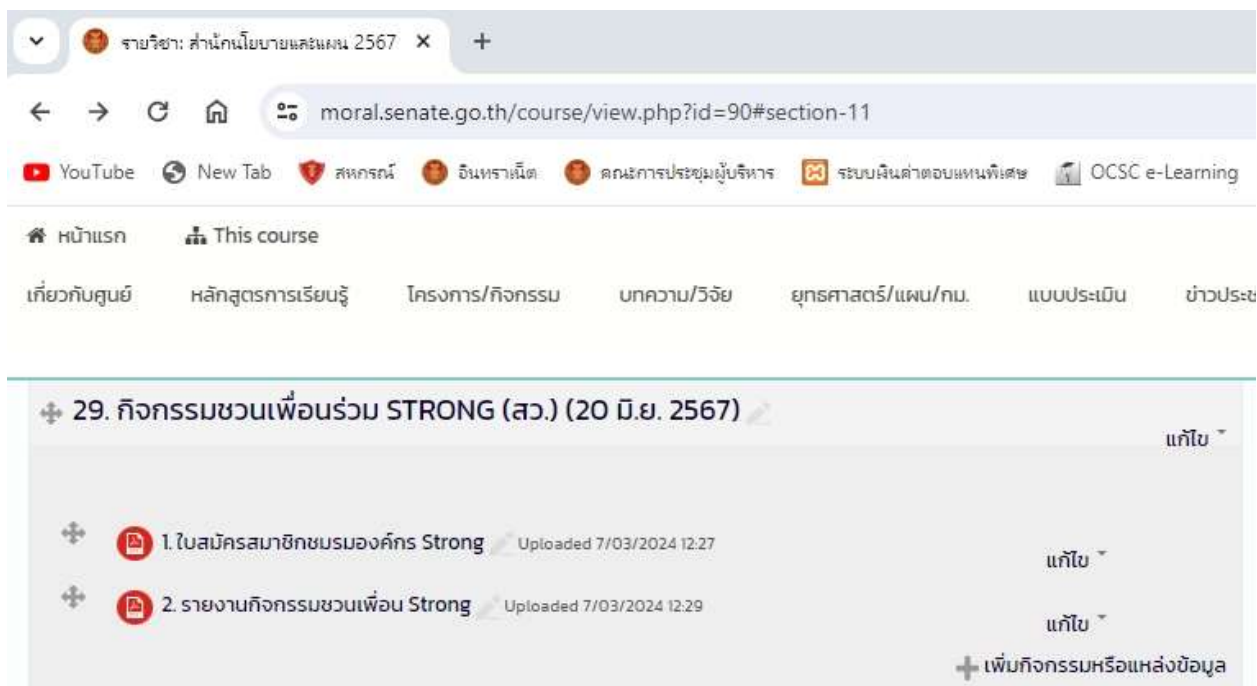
รายวิชา: สำนักนโยบายและแผน 2567 ×
+

moral.senate.go.th/course/view.php?id=90#section-11

YouTube New Tab สหกรณ์ อินทราเน็ต คณะการประชุมผู้บริหาร ระบบเงินค่าตอบแทนพิเศษ OCSC e-Learning

หน้าแรก This course

เกี่ยวกับศูนย์ หลักสูตรการเรียนรู้ โครงการ/กิจกรรม บทความ/วิจัย ยุทธศาสตร์/แผน/กม. แบบประเมิน ข่าวประช

29. กิจกรรมชวนเพื่อนร่วม STRONG (สว.) (20 มิ.ย. 2567)

แก้ไข

1. ใบสมัครสมาชิกชมรมองค์กร Strong Uploaded 7/03/2024 12:27

แก้ไข

2. รายงานกิจกรรมชวนเพื่อน Strong Uploaded 7/03/2024 12:29

แก้ไข

เพิ่มกิจกรรมหรือแหล่งข้อมูล